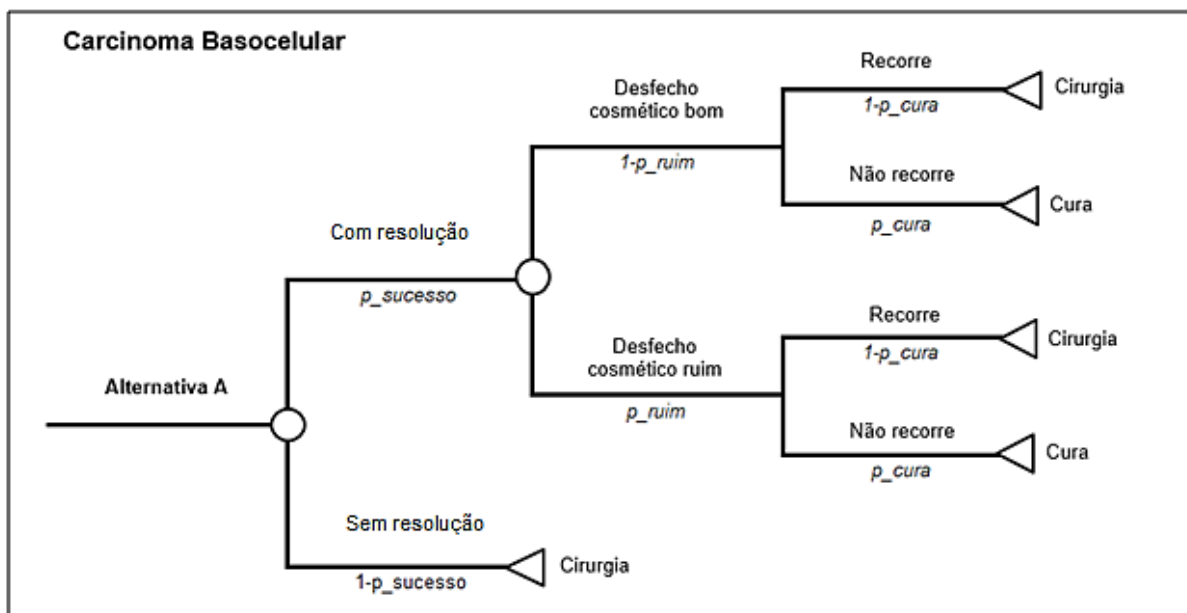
Carcinoma Basocelular

Alternativa A

Com resolução
p_sucesso

Desfecho cosmético bom
1-p_ruim

Recorre
1-p_cura
Cirurgia

Não recorre
p_cura
Cura

Desfecho cosmético ruim
p_ruim

Recorre
1-p_cura
Cirurgia

Não recorre
p_cura
Cura

Sem resolução
1-p_sucesso
Cirurgia